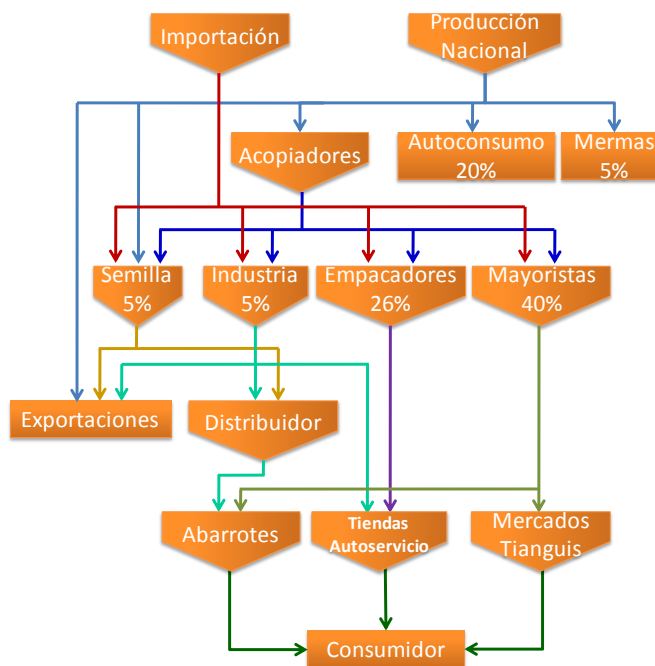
Importación

Producción Nacional

Acopiadores

Autoconsumo 20%

Mermas 5%

Semilla 5%

Industria 5%

Empacadores 26%

Mayoristas 40%

Exportaciones

Distribuidor

Abarrotes

Tiendas Autoservicio

Mercados Tianguis

Consumidor